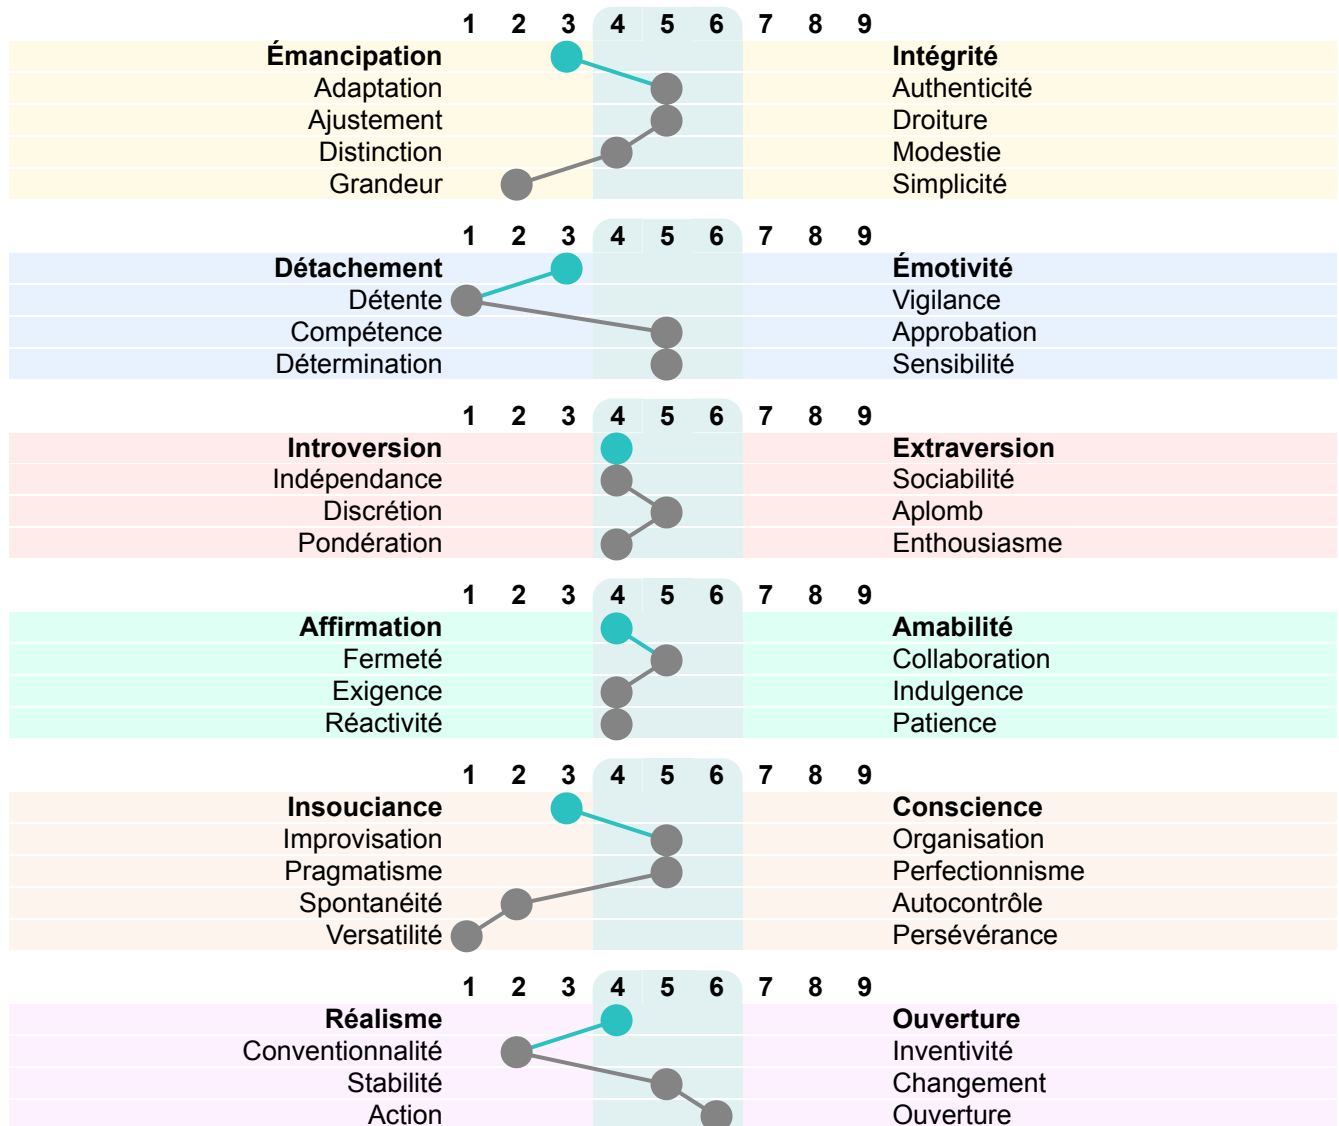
1 2 3 4 5 6 7 8 9

**Émancipation** | **Intégrité**
Adaptation | Authenticité
Ajustement | Droiture
Distinction | Modestie
Grandeur | Simplicité

1 2 3 4 5 6 7 8 9

**Détachement** | **Émotivité**
Détente | Vigilance
Compétence | Approbation
Détermination | Sensibilité

1 2 3 4 5 6 7 8 9

**Introversion** | **Extraversion**
Indépendance | Sociabilité
Discrétion | Aplomb
Pondération | Enthousiasme

1 2 3 4 5 6 7 8 9

**Affirmation** | **Amabilité**
Fermeté | Collaboration
Exigence | Indulgence
Réactivité | Patience

1 2 3 4 5 6 7 8 9

**Insouciance** | **Conscience**
Improvisation | Organisation
Pragmatisme | Perfectionnisme
Spontanéité | Autocontrôle
Versatilité | Persévérance

1 2 3 4 5 6 7 8 9

**Réalisme** | **Ouverture**
Conventionnalité | Inventivité
Stabilité | Changement
Action | Ouverture